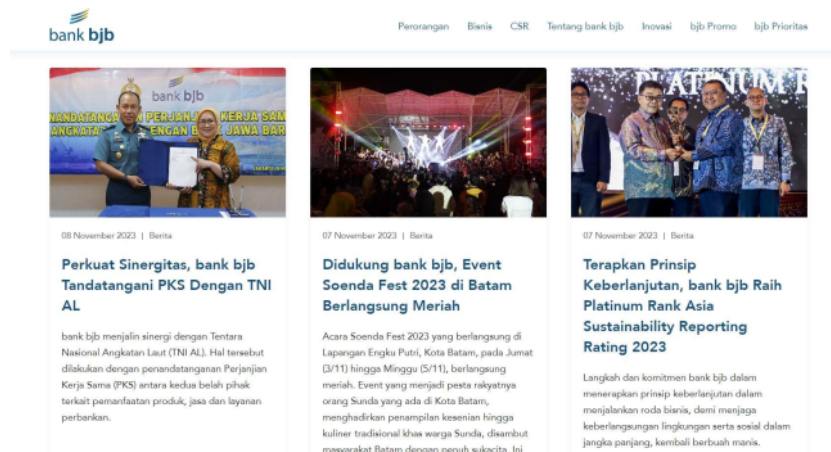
bank bjb

Perorangan Bisnis CSR Tentang bank bjb Inovasi bjb Promo bjb Prioritas

bank bjb
NANDATANGANAN PERJANJIAN KERJA SAMA
ANGKATAN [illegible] DENGAN BANK JAWA BARAT

08 November 2023 | Berita

Perkuat Sinergitas, bank bjb Tandatangani PKS Dengan TNI AL

bank bjb menjalin sinergi dengan Tentara Nasional Angkatan Laut (TNI AL). Hal tersebut dilakukan dengan penandatanganan Perjanjian Kerja Sama (PKS) antara kedua belah pihak terkait pemanfaatan produk, jasa dan layanan perbankan.

07 November 2023 | Berita

Didukung bank bjb, Event Soenda Fest 2023 di Batam Berlangsung Meriah

Acara Soenda Fest 2023 yang berlangsung di Lapangan Engku Putri, Kota Batam, pada Jumat (3/11) hingga Minggu (5/11), berlangsung meriah. Event yang menjadi pesta rakyatnya orang Sunda yang ada di Kota Batam, menghadirkan penampilan kesenian hingga kuliner tradisional khas warga Sunda, disambut masyarakat Batam dengan penuh sukacita. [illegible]

PLATINUM R

07 November 2023 | Berita

Terapkan Prinsip Keberlanjutan, bank bjb Raih Platinum Rank Asia Sustainability Reporting Rating 2023

Langkah dan komitmen bank bjb dalam menerapkan prinsip keberlanjutan dalam menjalankan roda bisnis, demi menjaga keberlangsungan lingkungan serta sosial dalam jangka panjang, kembali berbuah manis.